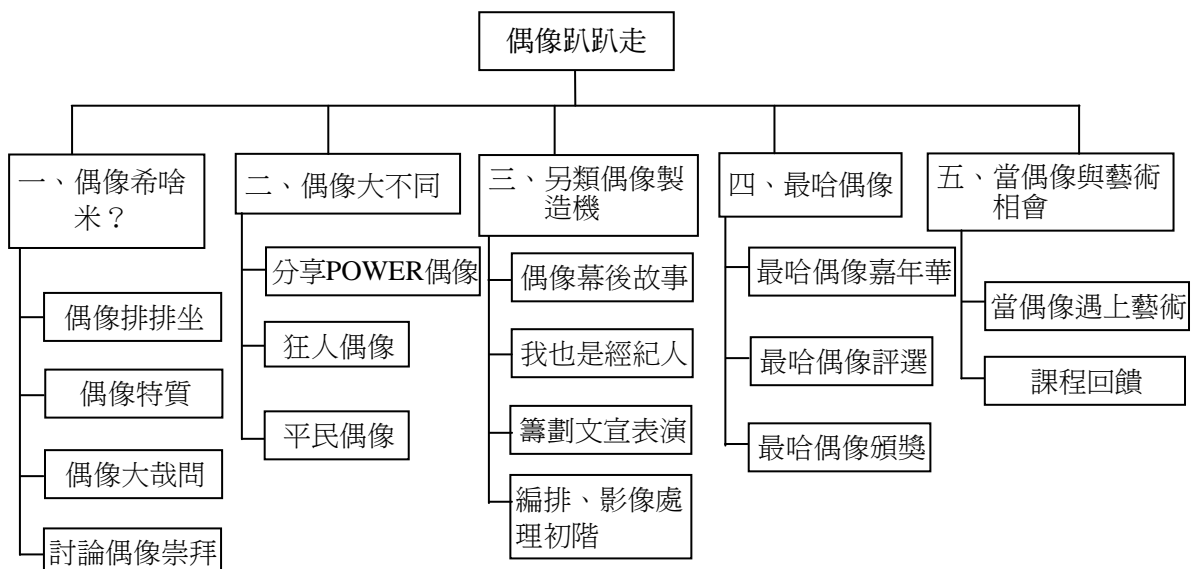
偶像趴趴走

一、偶像希啥米？

偶像排排坐

偶像特質

偶像大哉問

討論偶像崇拜

二、偶像大不同

分享POWER偶像

狂人偶像

平民偶像

三、另類偶像製造機

偶像幕後故事

我也是經紀人

籌劃文宣表演

編排、影像處理初階

四、最哈偶像

最哈偶像嘉年華

最哈偶像評選

最哈偶像頒獎

五、當偶像與藝術相會

當偶像遇上藝術

課程回饋